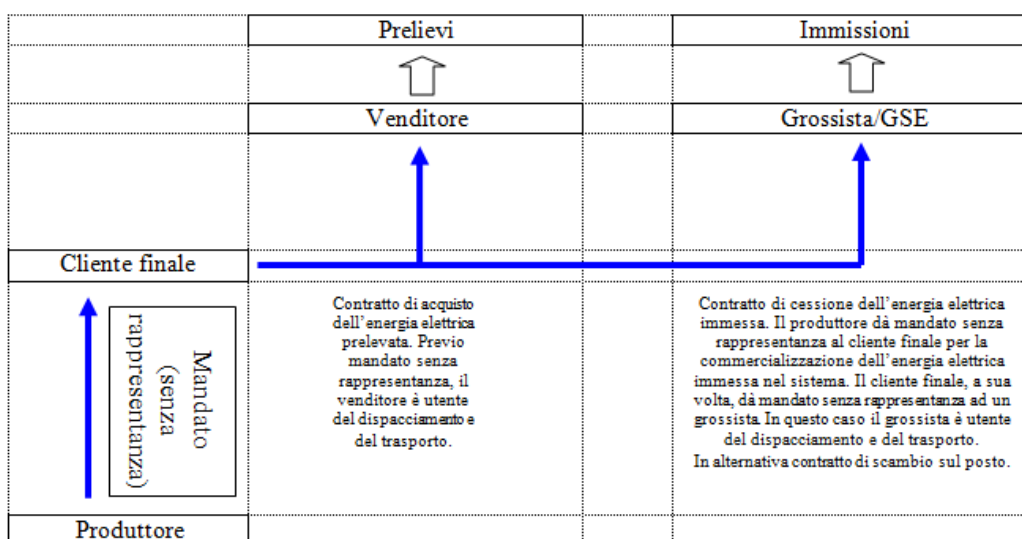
Prelievi

Immissioni

Venditore

Grossista/GSE

Cliente finale

Mandato (senza rappresentanza)

Contratto di acquisto dell'energia elettrica prelevata. Previo mandato senza rappresentanza, il venditore è utente del dispacciamento e del trasporto.

Contratto di cessione dell'energia elettrica immessa. Il produttore dà mandato senza rappresentanza al cliente finale per la commercializzazione dell'energia elettrica immessa nel sistema. Il cliente finale, a sua volta, dà mandato senza rappresentanza ad un grossista. In questo caso il grossista è utente del dispacciamento e del trasporto.
In alternativa contratto di scambio sul posto.

Produttore